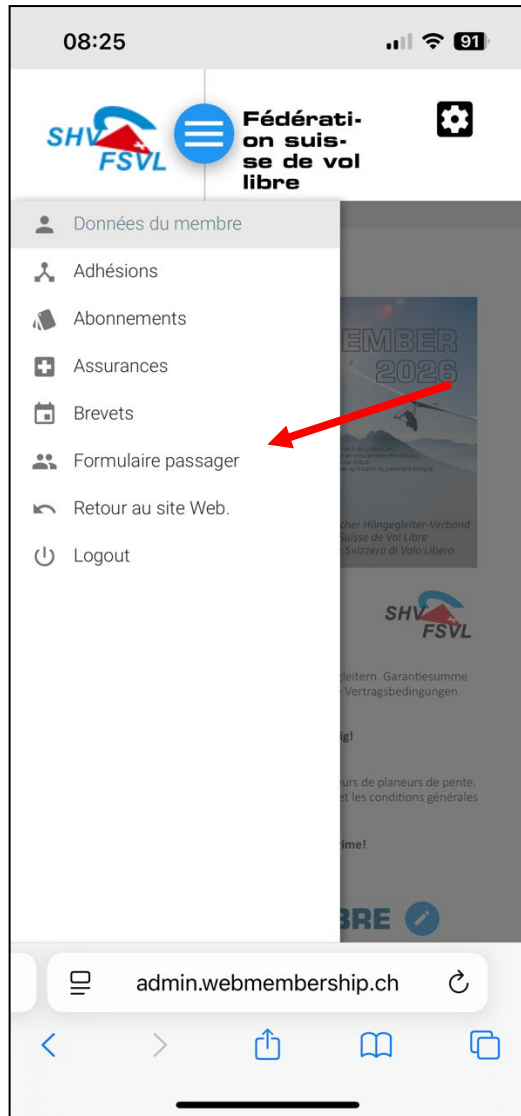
08:25

91

SHV FSVL

Fédération suisse de vol libre

Données du membre

Adhésions

Abonnements

Assurances

Brevets

Formulaire passager

Retour au site Web.

Logout

EMBER 2026

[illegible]cher Hängegleiter-Verband
Suisse de Vol Libre
Svizzera di Volo Libero

SHV FSVL

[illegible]gleitern. Garantiesumme
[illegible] Vertragsbedingungen

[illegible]ig!

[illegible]urs de planeurs de pente.
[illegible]et les conditions générales

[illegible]ime!

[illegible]BRE

admin.webmembership.ch